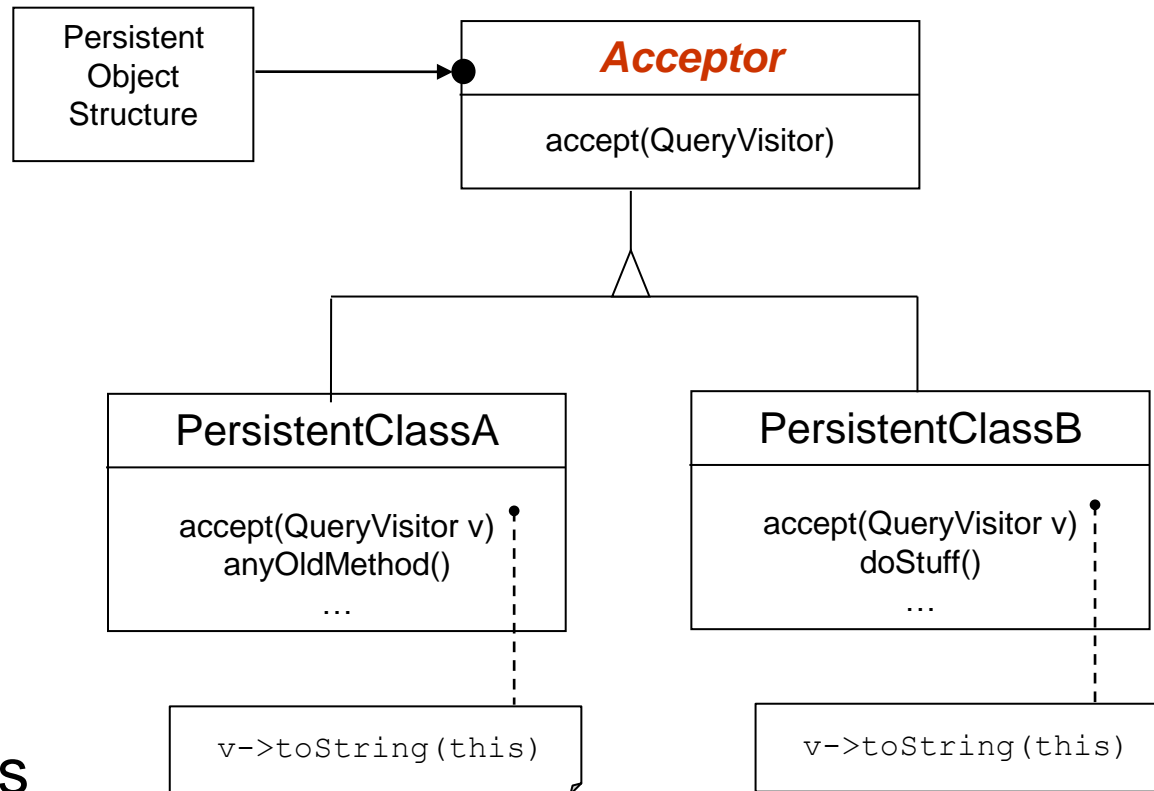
Persistent Object Structure

*Acceptor*

accept(QueryVisitor)

PersistentClassA

accept(QueryVisitor v)
anyOldMethod()
…

PersistentClassB

accept(QueryVisitor v)
doStuff()
…

v->toString(this)

v->toString(this)

s